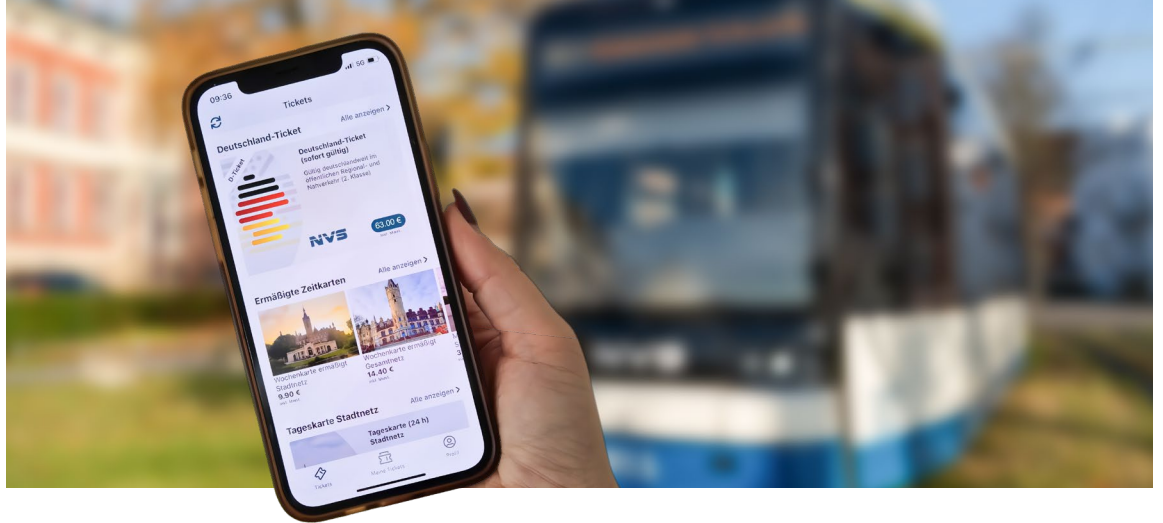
09:36

5G

Tickets

Alle anzeigen >

Deutschland-Ticket

D-Ticket

Deutschland-Ticket (sofort gültig)

Gültig deutschlandweit im öffentlichen Regional- und Nahverkehr (2. Klasse)

NVS

63,00 €

inkl. MwSt.

Alle anzeigen >

Ermäßigte Zeitkarten

Wochenkarte ermäßigt Stadtnetz

9,90 €

inkl. MwSt.

Wochenkarte ermäßigt Gesamtnetz

14,40 €

inkl. MwSt.

Alle anzeigen >

Tageskarte Stadtnetz

Tageskarte (24 h) Stadtnetz

Tarife

Meine Tickets

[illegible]